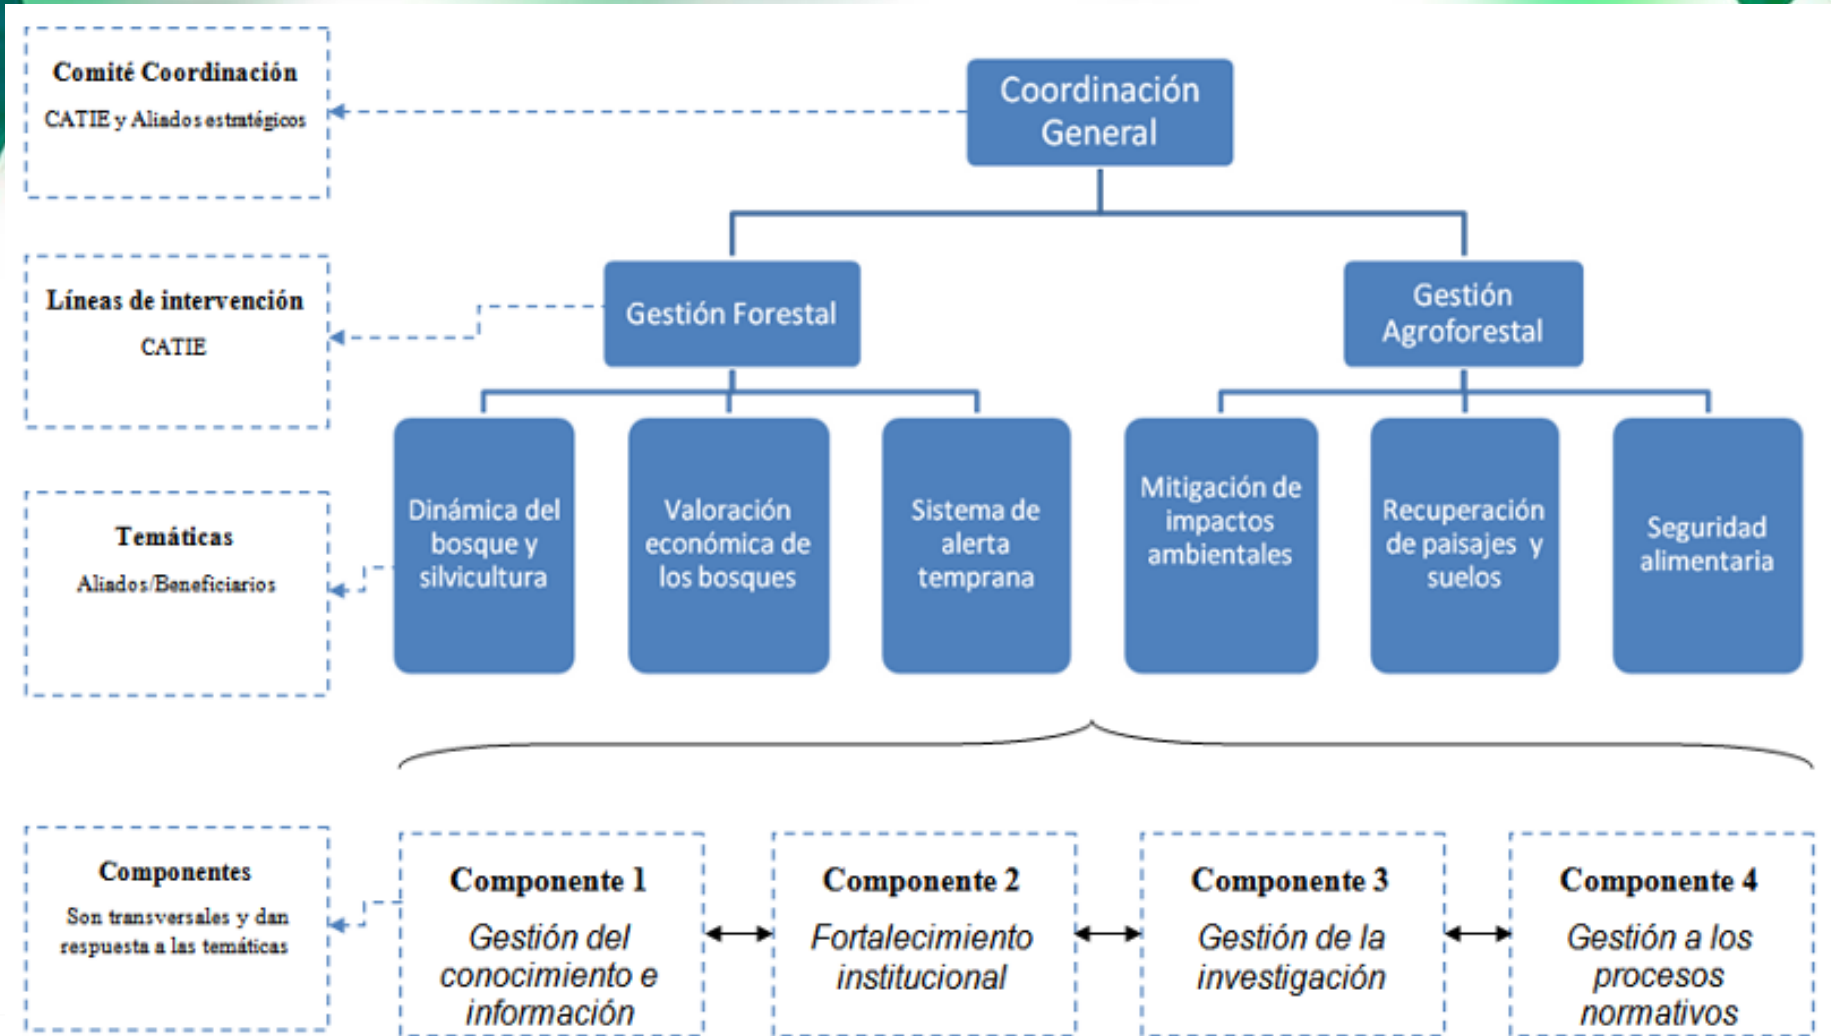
Comité Coordinación
CATIE y Aliados estratégicos

Coordinación General

Líneas de intervención
CATIE

Gestión Forestal

Gestión Agroforestal

Temáticas
Aliados/Beneficiarios

Dinámica del bosque y silvicultura

Valoración económica de los bosques

Sistema de alerta temprana

Mitigación de impactos ambientales

Recuperación de paisajes y suelos

Seguridad alimentaria

Componentes
Son transversales y dan respuesta a las temáticas

Componente 1
Gestión del conocimiento e información

Componente 2
Fortalecimiento institucional

Componente 3
Gestión de la investigación

Componente 4
Gestión a los procesos normativos